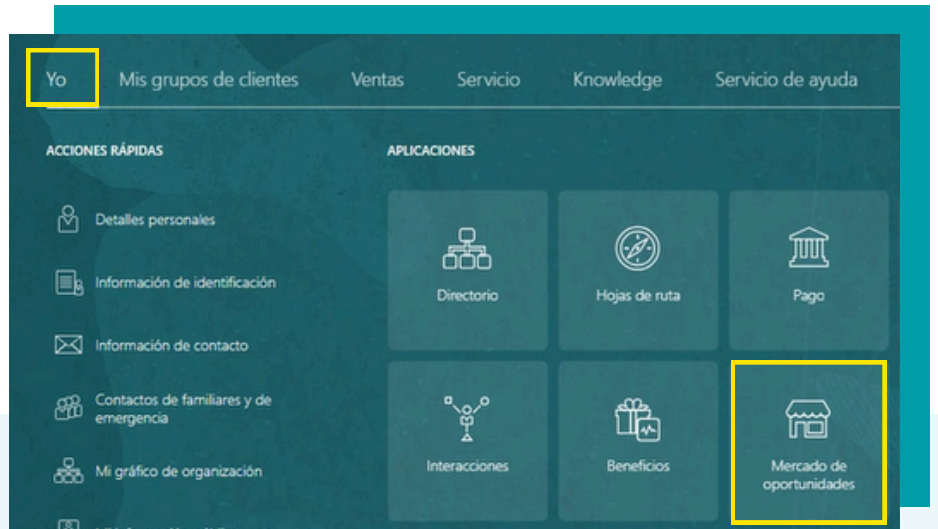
Yo Mis grupos de clientes Ventas Servicio Knowledge Servicio de ayuda

ACCIONES RÁPIDAS

Detalles personales

Información de identificación

Información de contacto

Contactos de familiares y de emergencia

Mi gráfico de organización

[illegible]

APLICACIONES

Directorio

Hojas de ruta

Pago

Interacciones

Beneficios

Mercado de oportunidades